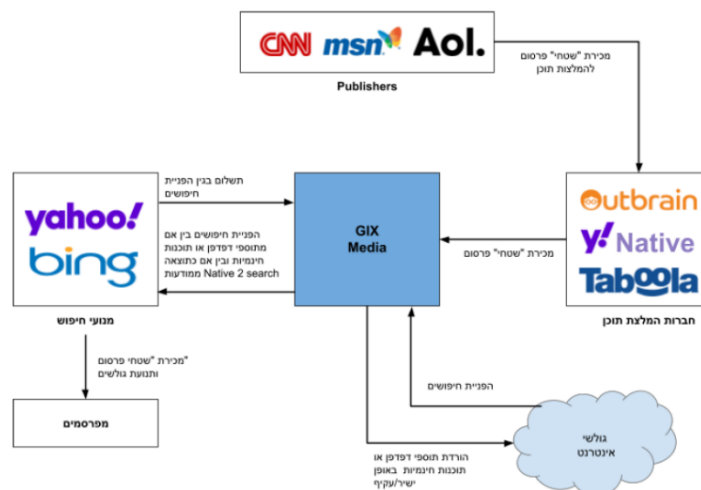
CNN msn Aol.

Publishers

מכירת "שטחי" פרסום להמלצות תוכן

תשלום בגין הפניית חיפושים

yahoo!
bing

הפניית חיפושים בין אם מתוספי דפדפן או תוכנות חינמיות ובין אם כתוצאה ממודעות Native 2 search

GIX Media

מכירת "שטחי" פרסום

Outbrain
Native
Taboola

מנועי חיפוש

חברות המלצת תוכן

"מכירת "שטחי פרסום ותנועת גולשים

הפניית חיפושים

מפרסמים

גולשי אינטרנט

הורדת תוספי דפדפן או תוכנות חינמיות באופן ישיר/עקיף